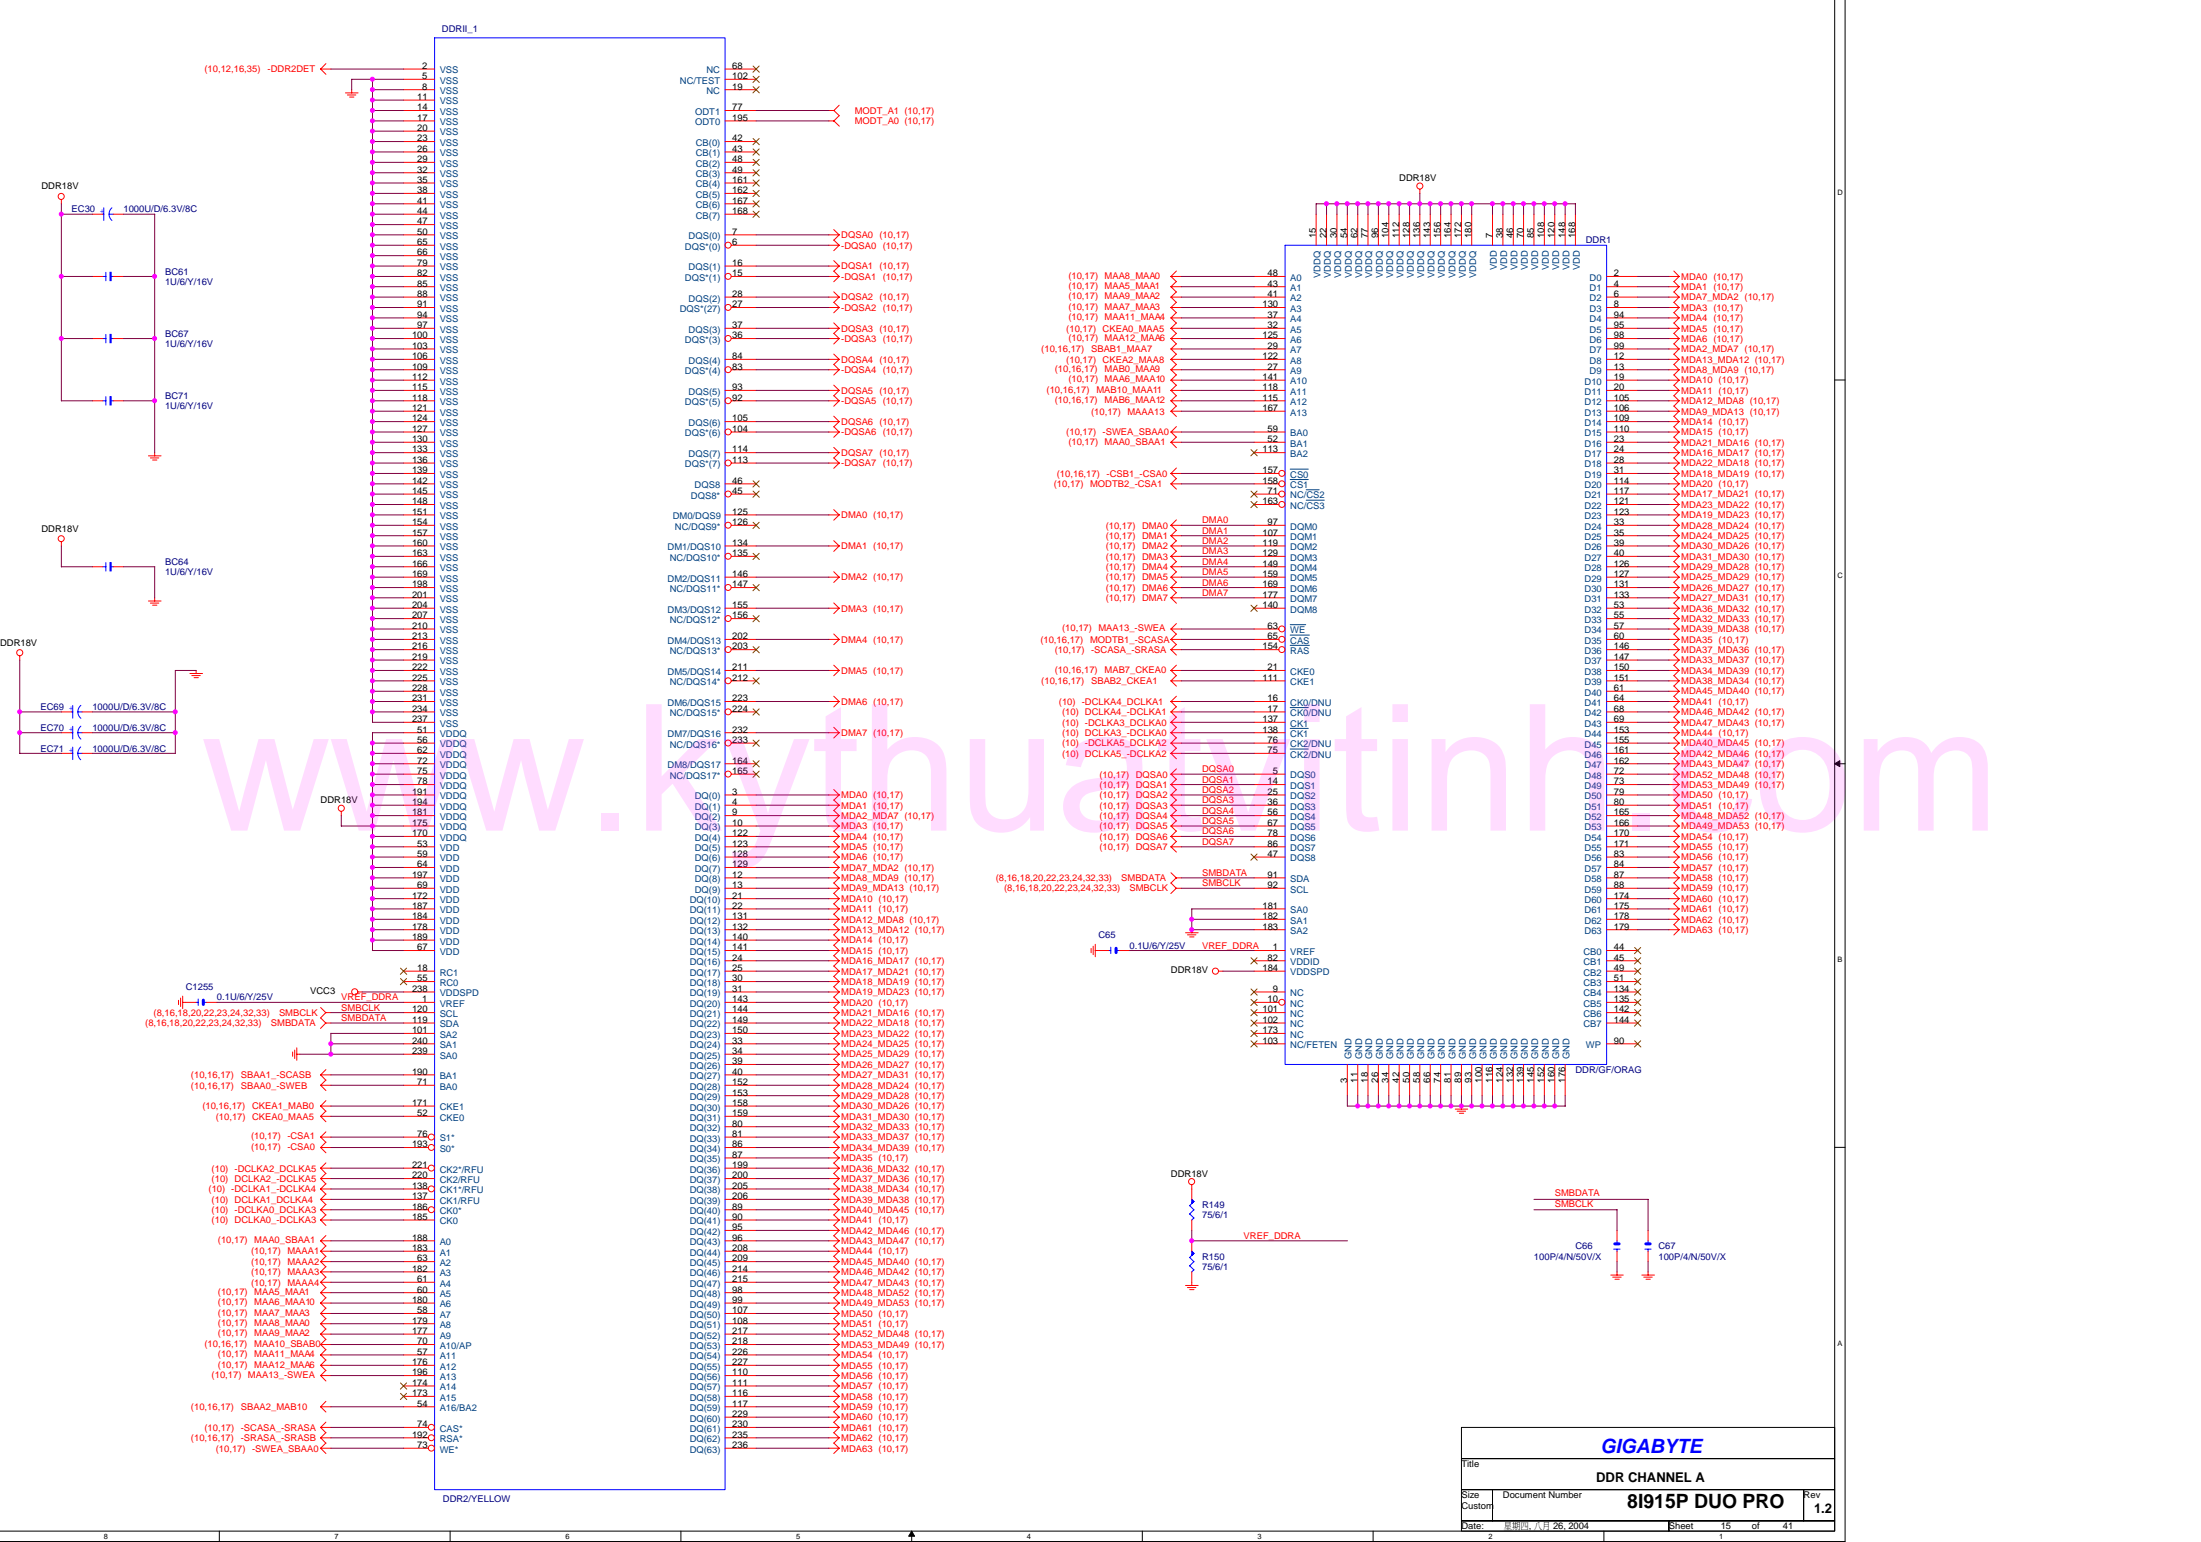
DDRII_1

(10,12,16,35) -DDR2DET

DDR18V
EC30 1000U/D/6.3V/8C
BC61 1U/6/Y/16V
BC67 1U/6/Y/16V
BC71 1U/6/Y/16V

DDR18V
BC64 1U/6/Y/16V

DDR18V
EC69 1000U/D/6.3V/8C
EC70 1000U/D/6.3V/8C
EC71 1000U/D/6.3V/8C

DDR18V

VSS VDDQ VDD

NC 68
NC/TEST 102
NC 19
ODT1 77 MODT_A1 (10,17)
ODT0 195 MODT_A0 (10,17)

DQS(0) 7 DQSA0 (10,17)
DQS*(0) 6 -DQSA0 (10,17)
DQS(1) 16 DQSA1 (10,17)
DQS*(1) 15 -DQSA1 (10,17)
DQS(2) 28 DQSA2 (10,17)
DQS*(27) 27 -DQSA2 (10,17)
DQS(3) 37 DQSA3 (10,17)
DQS*(3) 36 -DQSA3 (10,17)
DQS(4) 84 DQSA4 (10,17)
DQS*(4) 83 -DQSA4 (10,17)
DQS(5) 93 DQSA5 (10,17)
DQS*(5) 92 -DQSA5 (10,17)
DQS(6) 105 DQSA6 (10,17)
DQS*(6) 104 -DQSA6 (10,17)
DQS(7) 114 DQSA7 (10,17)
DQS*(7) 113 -DQSA7 (10,17)
DQS8 46
DQS8* 45
DM0/DQS9 125 DMA0 (10,17)
DM1/DQS10 134 DMA1 (10,17)
DM2/DQS11 146 DMA2 (10,17)
DM3/DQS12 155 DMA3 (10,17)
DM4/DQS13 202 DMA4 (10,17)
DM5/DQS14 211 DMA5 (10,17)
DM6/DQS15 223 DMA6 (10,17)
DM7/DQS16 232 DMA7 (10,17)
DM8/DQS17 164

C1255 0.1U/6/Y/25V VCC3 VREF_DDRA
(8,16,18,20,22,23,24,32,33) SMBCLK
(8,16,18,20,22,23,24,32,33) SMBDATA
(10,16,17) SBAA1_-SCASB
(10,16,17) SBAA0_-SWEB
(10,16,17) CKEA1_MAB0
(10,17) CKEA0_MAA5
(10,17) -CSA1
(10,17) -CSA0
(10) -DCLKA2_DCLKA5
(10) DCLKA2_-DCLKA5
(10) -DCLKA1_-DCLKA4
(10) DCLKA1_DCLKA4
(10) -DCLKA0_DCLKA3
(10) DCLKA0_-DCLKA3
(10,17) MAA0_SBAA1
(10,16,17) SBAA2_MAB10
(10,17) -SCASA_-SRASA
(10,16,17) -SRASA_-SRASB
(10,17) -SWEA_SBAA0

DDR2/YELLOW

DDR18V
DDR1
DDR/GF/ORAG
C65 0.1U/6/Y/25V VREF_DDRA
DDR18V
R149 75/6/1
R150 75/6/1
VREF_DDRA
SMBDATA
SMBCLK
C66 100P/4/N/50V/X
C67 100P/4/N/50V/X

GIGABYTE
Title
DDR CHANNEL A
Size Custom
Document Number
8I915P DUO PRO
Rev 1.2
Date: 星期四, 八月 26, 2004
Sheet 15 of 41